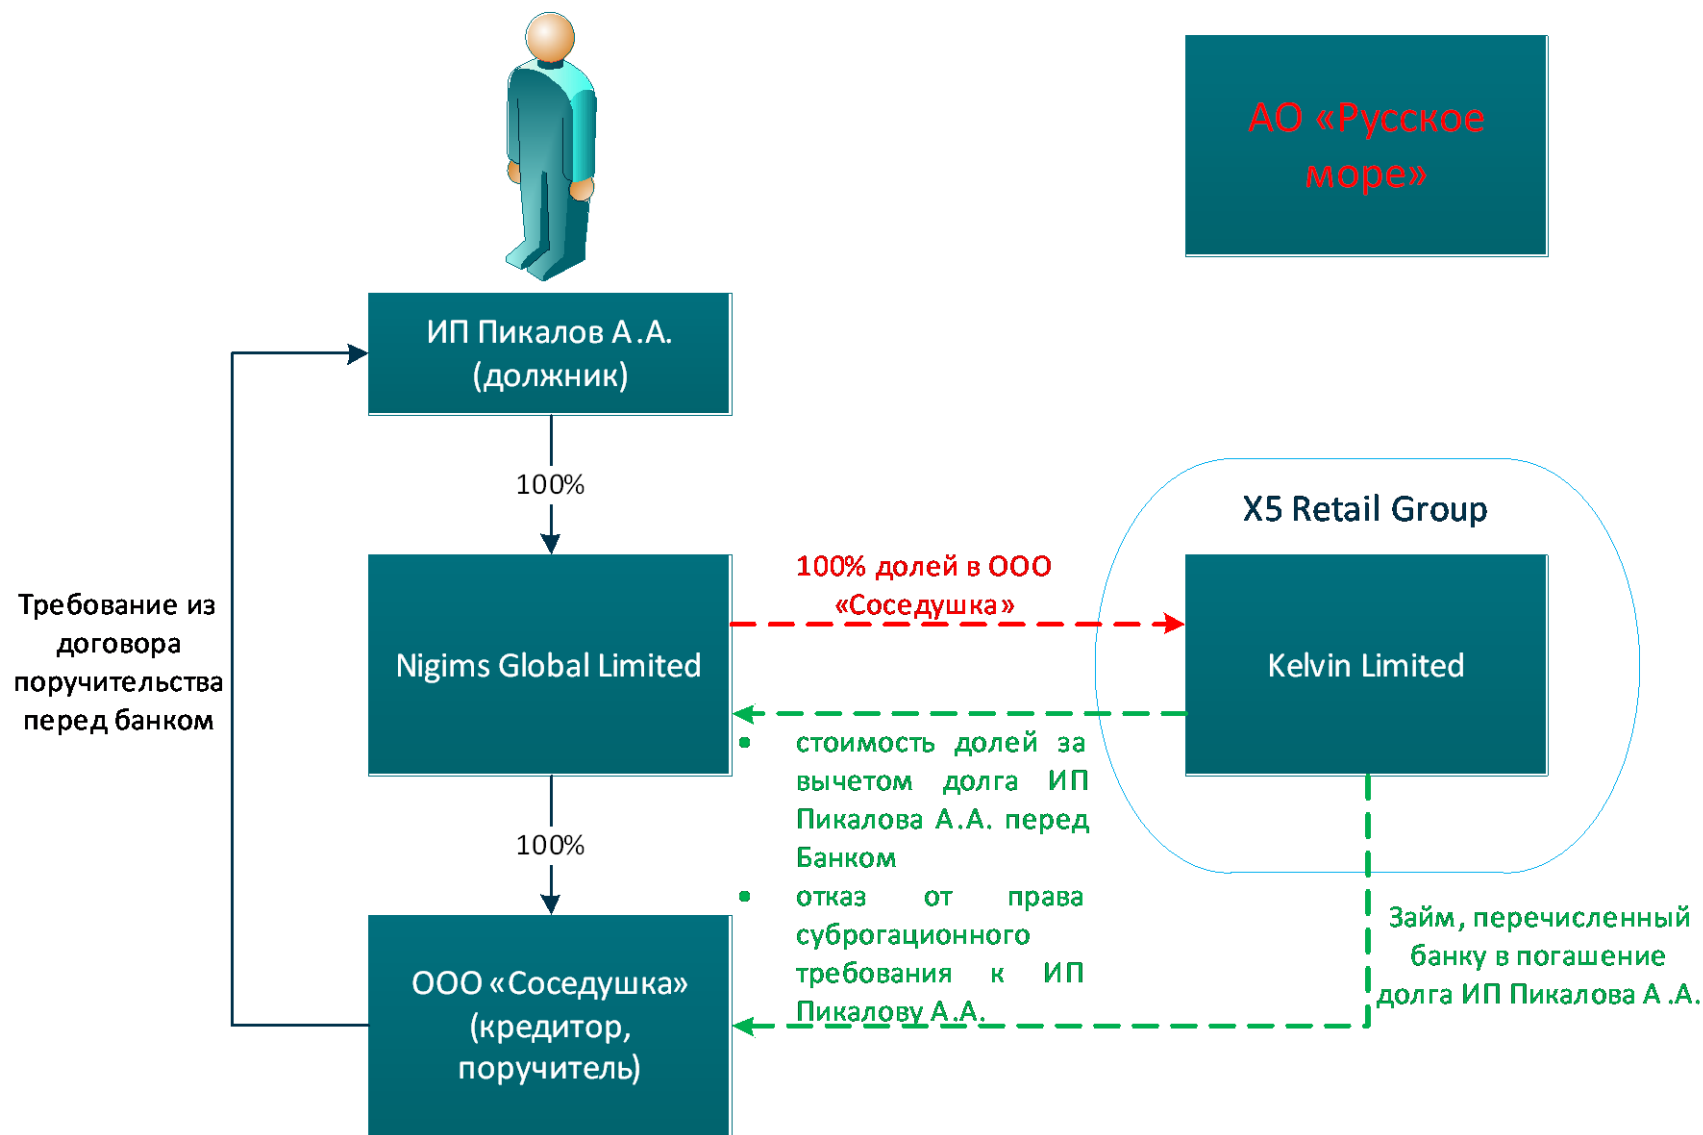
АО «Русское море»

ИП Пикалов А.А. (должник)

100%

X5 Retail Group

100% долей в ООО «Соседушка»

Требование из договора поручительства перед банком

Nigims Global Limited

Kelvin Limited

- стоимость долей за вычетом долга ИП Пикалова А.А. перед Банком
- отказ от права суброгационного требования к ИП Пикалову А.А.

100%

Займ, перечисленный банку в погашение долга ИП Пикалова А.А.

ООО «Соседушка» (кредитор, поручитель)